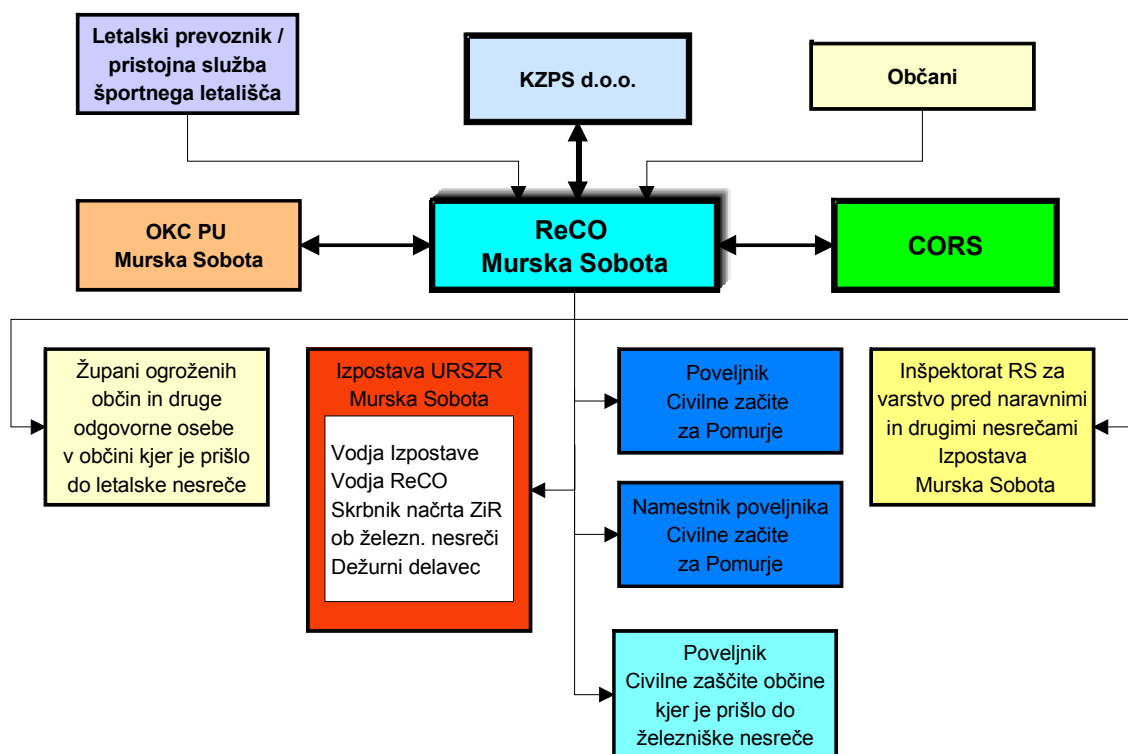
Letalski prevoznik / pristojna služba športnega letališča

KZPS d.o.o.

Občani

OKC PU Murska Sobota

ReCO Murska Sobota

CORS

Župani ogroženih občin in druge odgovorne osebe v občini kjer je prišlo do letalske nesreče

Izpostava URSZR Murska Sobota

Vodja Izpostave
Vodja ReCO
Skrbnik načrta ZiR ob železn. nesreči
Dežurni delavec

Poveljnik Civilne začite za Pomurje

Namestnik poveljnika Civilne začite za Pomurje

Poveljnik Civilne zaščite občine kjer je prišlo do železniške nesreče

Inšpektorat RS za varstvo pred naravnimi in drugimi nesrečami Izpostava Murska Sobota